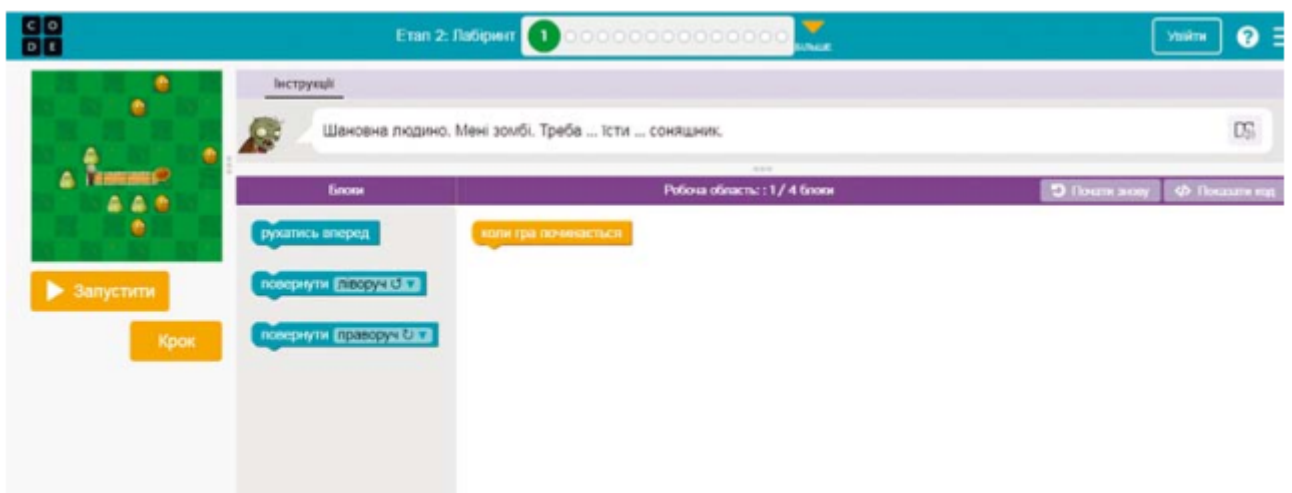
C O
D E

Етап 2: Лабіринт 1

Більше

Увійти

Інструкції

Шановна людино. Мені зомбі. Треба ... їсти ... соняшник.

Блоки

Робоча область: 1 / 4 блоки

Почати знову

Показати код

рухатись вперед

повернути ліворуч ↺

повернути праворуч ↻

коли гра починається

Запустити

Крок